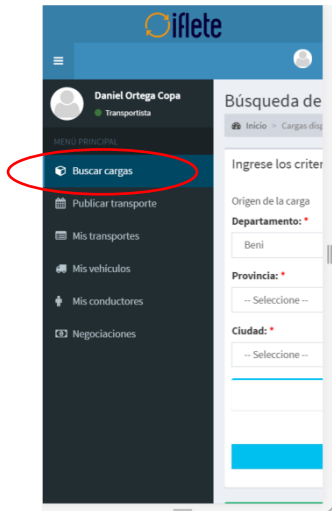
iflete

Daniel Ortega Copa
Transportista

MENÚ PRINCIPAL

Buscar cargas

Publicar transporte

Mis transportes

Mis vehiculos

Mis conductores

Negociaciones

Búsqueda de

Inicio > Cargas disp

Ingrese los criter

Origen de la carga

Departamento: *

Beni

Provincia: *

-- Seleccione --

Ciudad: *

-- Seleccione --